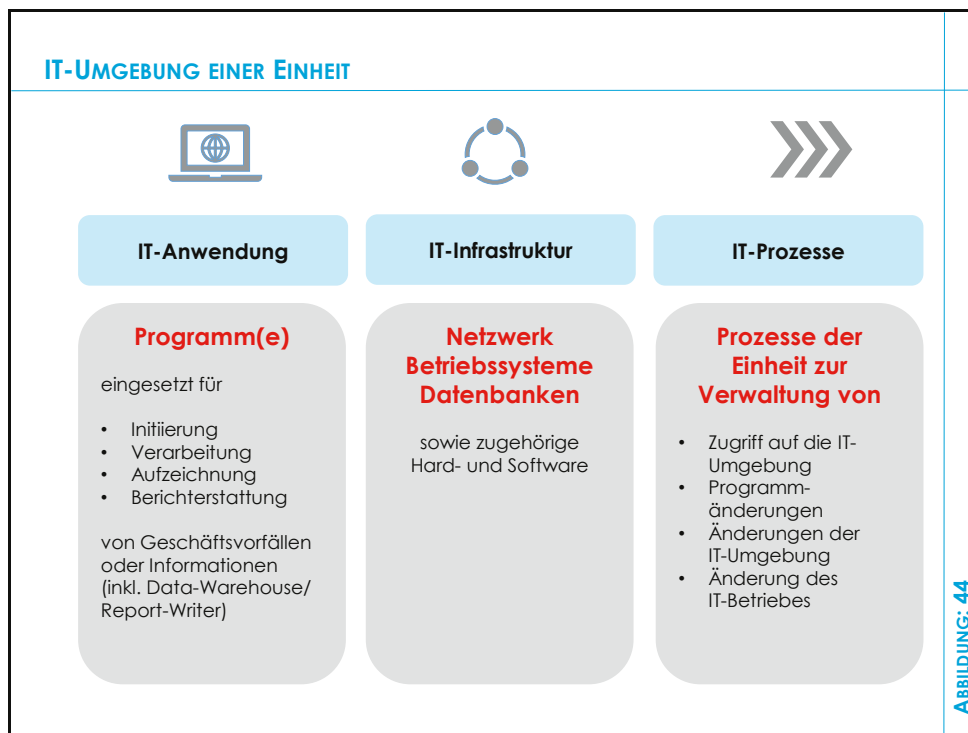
IT-UMGEBUNG EINER EINHEIT

IT-Anwendung

IT-Infrastruktur

IT-Prozesse

Programm(e)

eingesetzt für

- Initiierung
- Verarbeitung
- Aufzeichnung
- Berichterstattung

von Geschäftsvorfällen oder Informationen (inkl. Data-Warehouse/ Report-Writer)

Netzwerk
Betriebssysteme
Datenbanken

sowie zugehörige Hard- und Software

Prozesse der Einheit zur Verwaltung von

- Zugriff auf die IT-Umgebung
- Programmänderungen
- Änderungen der IT-Umgebung
- Änderung des IT-Betriebes

ABBILDUNG: 44